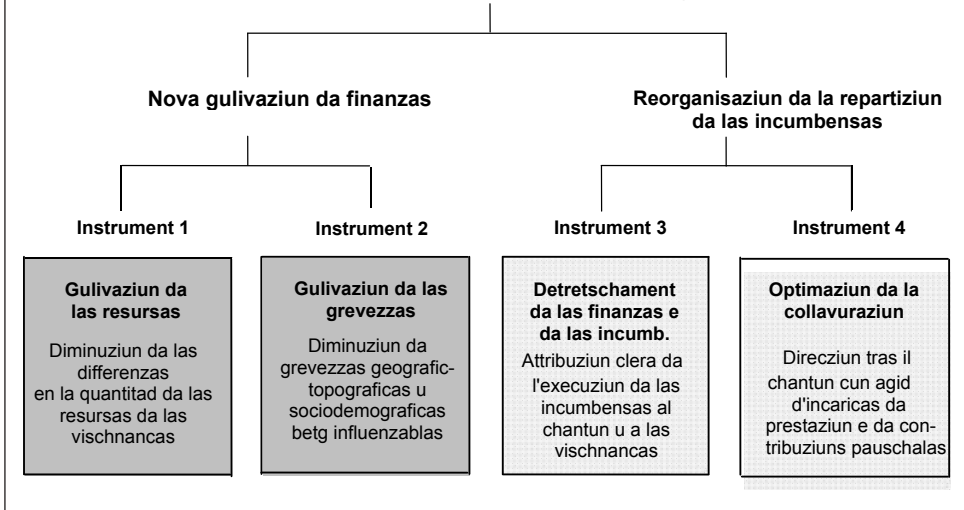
Nova gulivaziun da finanzas

Reorganisaziun da la repartiziun da las incumbensas

Instrument 1

Instrument 2

Instrument 3

Instrument 4

Gulivaziun da las resursas

Diminuziun da las differenzas en la quantitad da las resursas da las vischnancas

Gulivaziun da las grevezzas

Diminuziun da grevezzas geografic-topograficas u sociodemograficas betg influenzablas

Detretschament da las finanzas e da las incumb.

Attribuziun clera da l'execuziun da las incumbensas al chantun u a las vischnancas

Optimaziun da la collavuraziun

Direcziun tras il chantun cun agid d'incaricas da prestaziun e da contribuziuns pauschalas